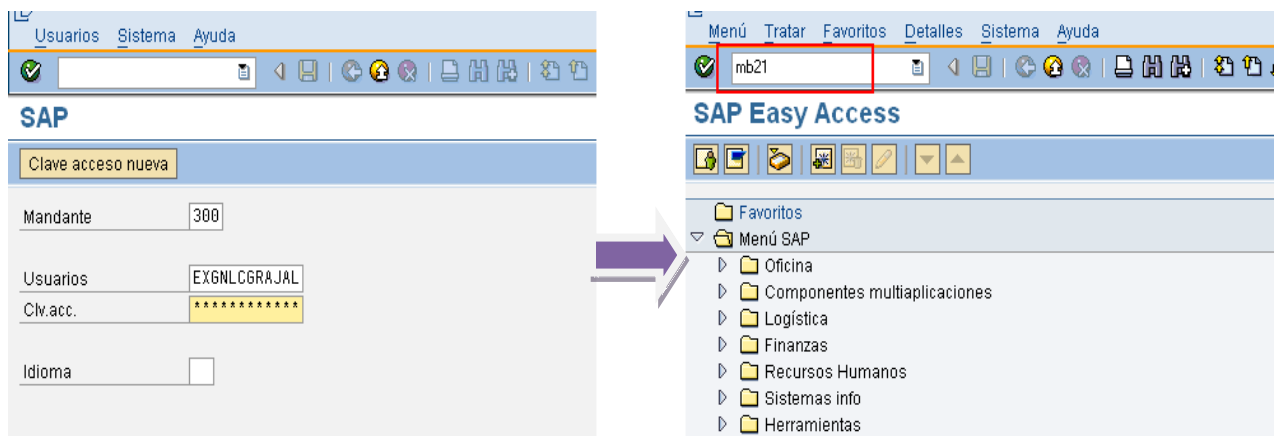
Usuarios Sistema Ayuda

SAP

Clave acceso nueva

Mandante 300

Usuarios EXGNLCGRAJAL
Clv.acc. ************

Idioma

Menú Tratar Favoritos Detalles Sistema Ayuda

mb21

SAP Easy Access

Favoritos
Menú SAP
Oficina
Componentes multiaplicaciones
Logística
Finanzas
Recursos Humanos
Sistemas info
Herramientas